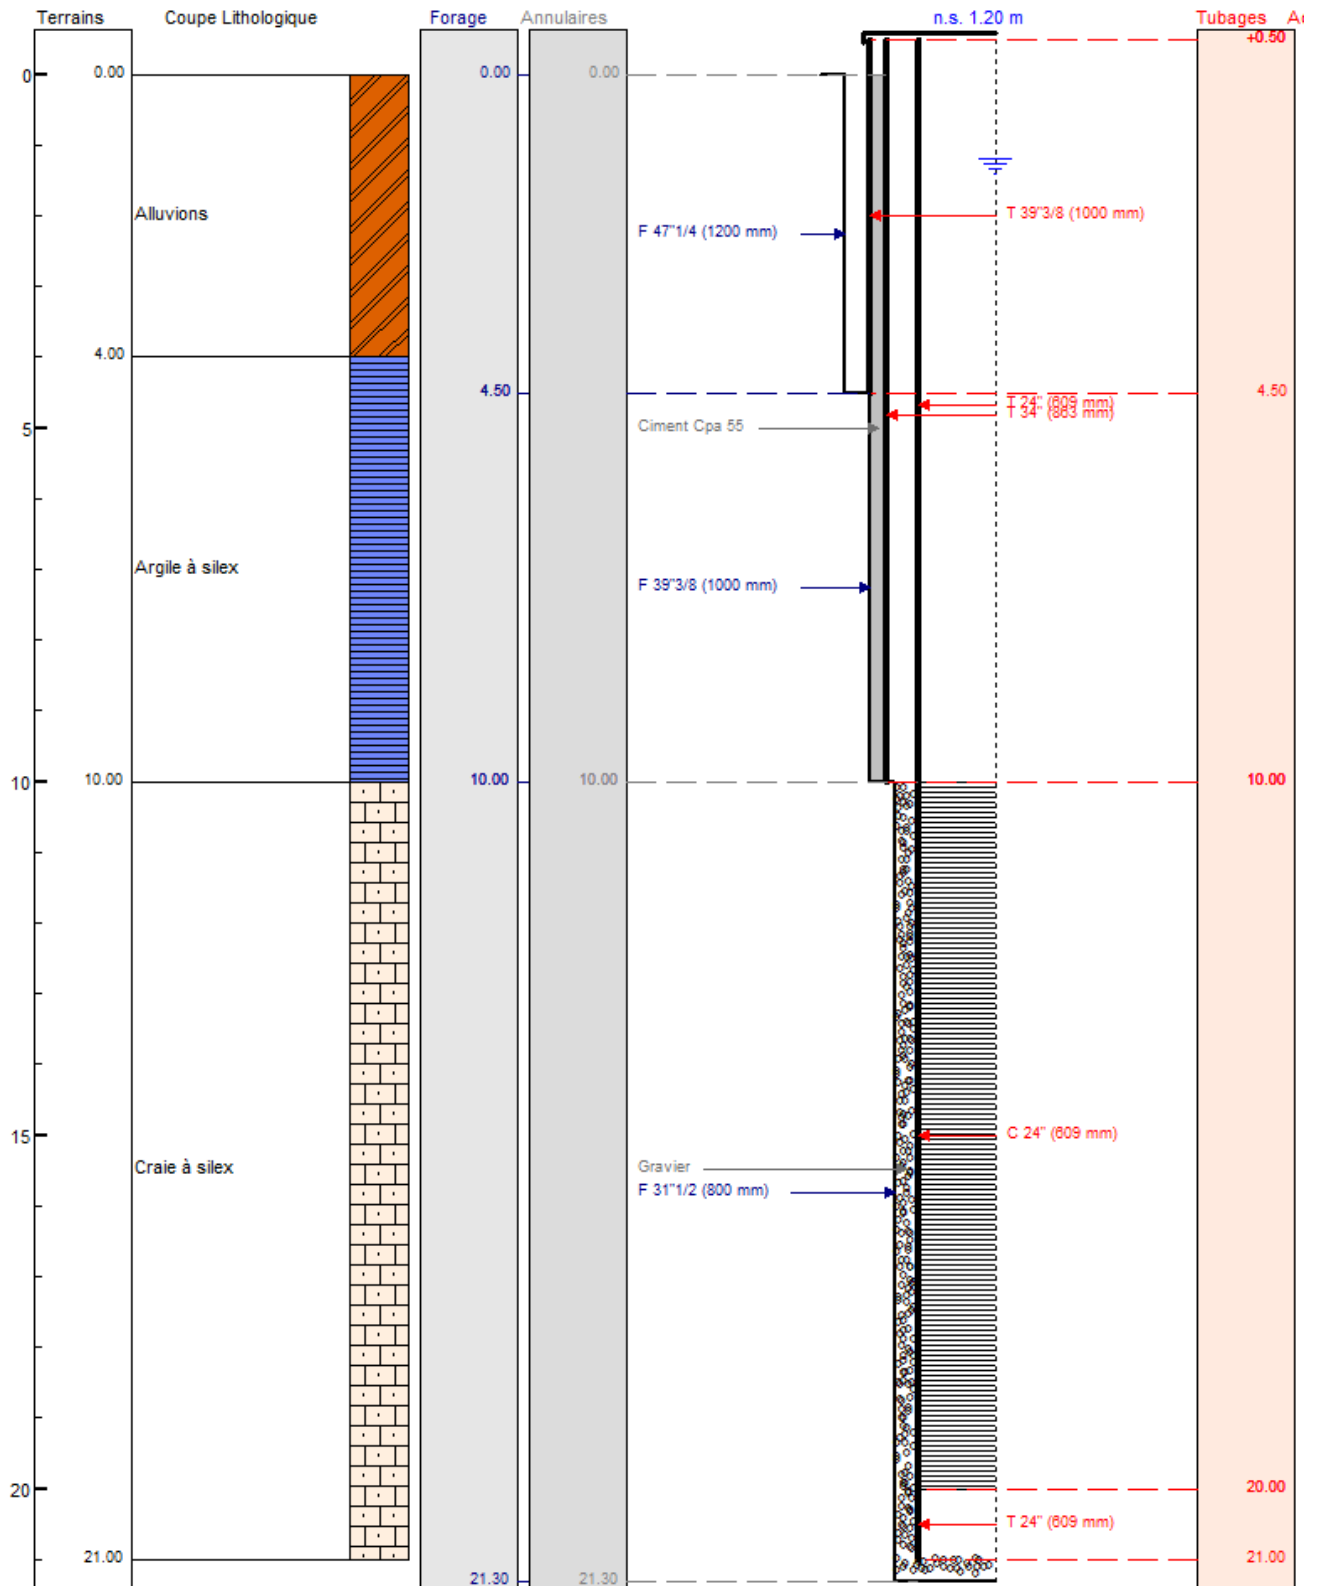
Terrains Coupe Lithologique Forage Annulaires n.s. 1.20 m Tubages Ac

+0.50

0 0.00 0.00 0.00

Alluvions

T 39"3/8 (1000 mm)

F 47"1/4 (1200 mm)

4.00

4.50 4.50

T 24" (609 mm)
T 34" (863 mm)

5

Ciment Cpa 55

Argile à silex

F 39"3/8 (1000 mm)

10 10.00 10.00 10.00 10.00

15

C 24" (609 mm)

Craie à silex

Gravier
F 31"1/2 (800 mm)

20 20.00

T 24" (609 mm)

21.00 21.00

21.30 21.30